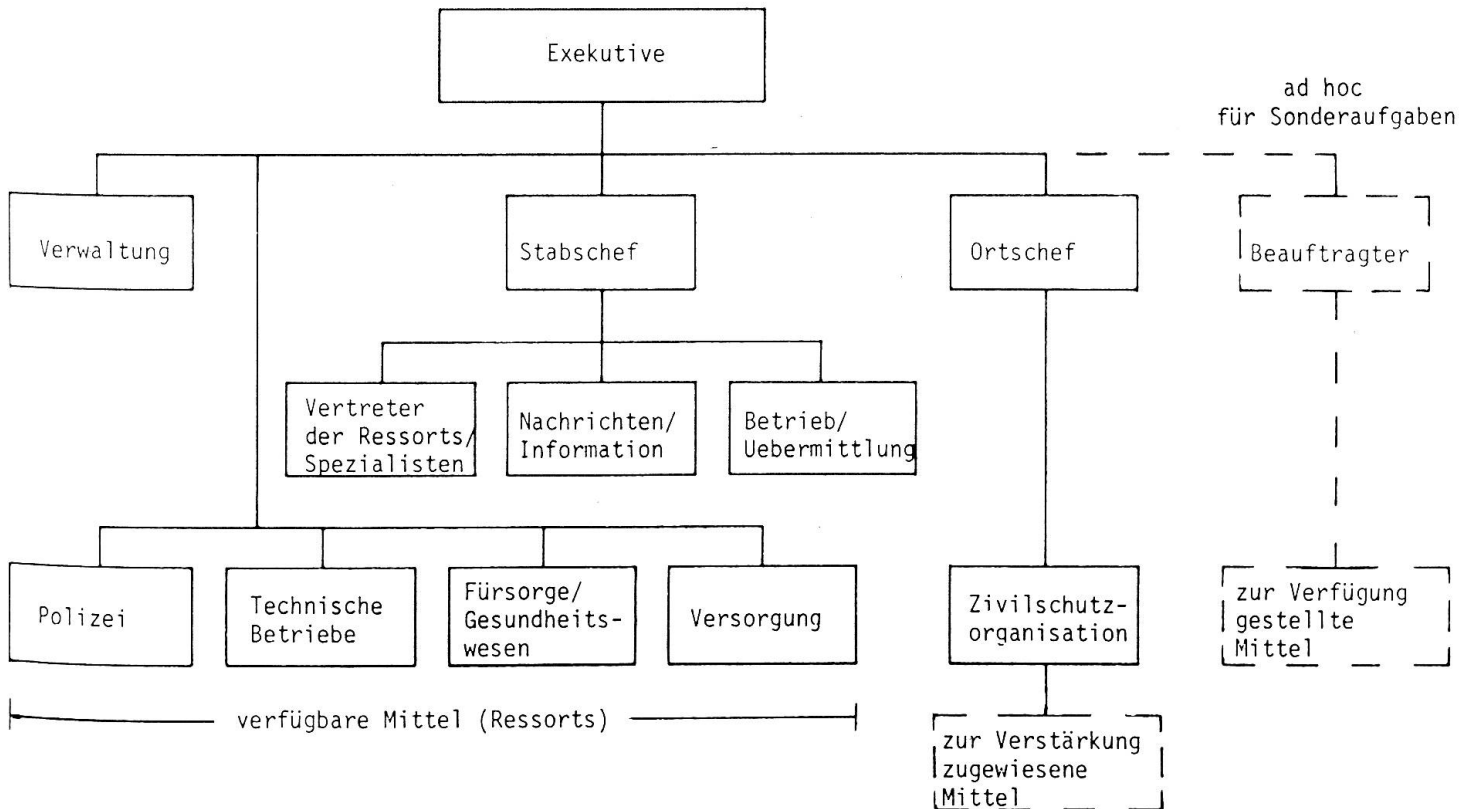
Exekutive

ad hoc
für Sonderaufgaben

Verwaltung

Stabschef

Ortschef

Beauftragter

Vertreter der Ressorts/ Spezialisten

Nachrichten/ Information

Betrieb/ Uebermittlung

Polizei

Technische Betriebe

Fürsorge/ Gesundheitswesen

Versorgung

Zivilschutzorganisation

zur Verfügung gestellte Mittel

verfügbare Mittel (Ressorts)

zur Verstärkung zugewiesene Mittel